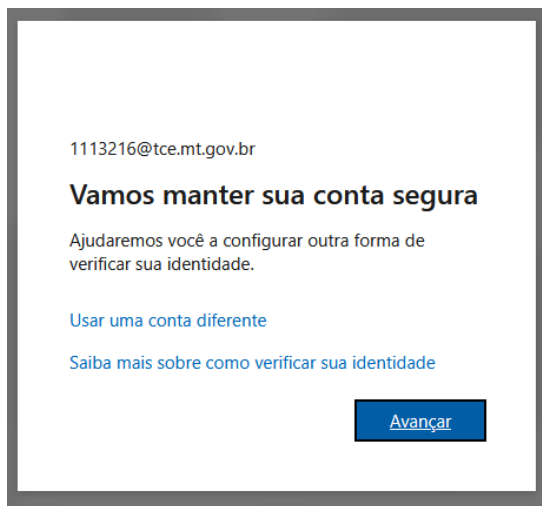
1113216@tce.mt.gov.br

Vamos manter sua conta segura

Ajudaremos você a configurar outra forma de verificar sua identidade.

Usar uma conta diferente

Saiba mais sobre como verificar sua identidade

Avançar